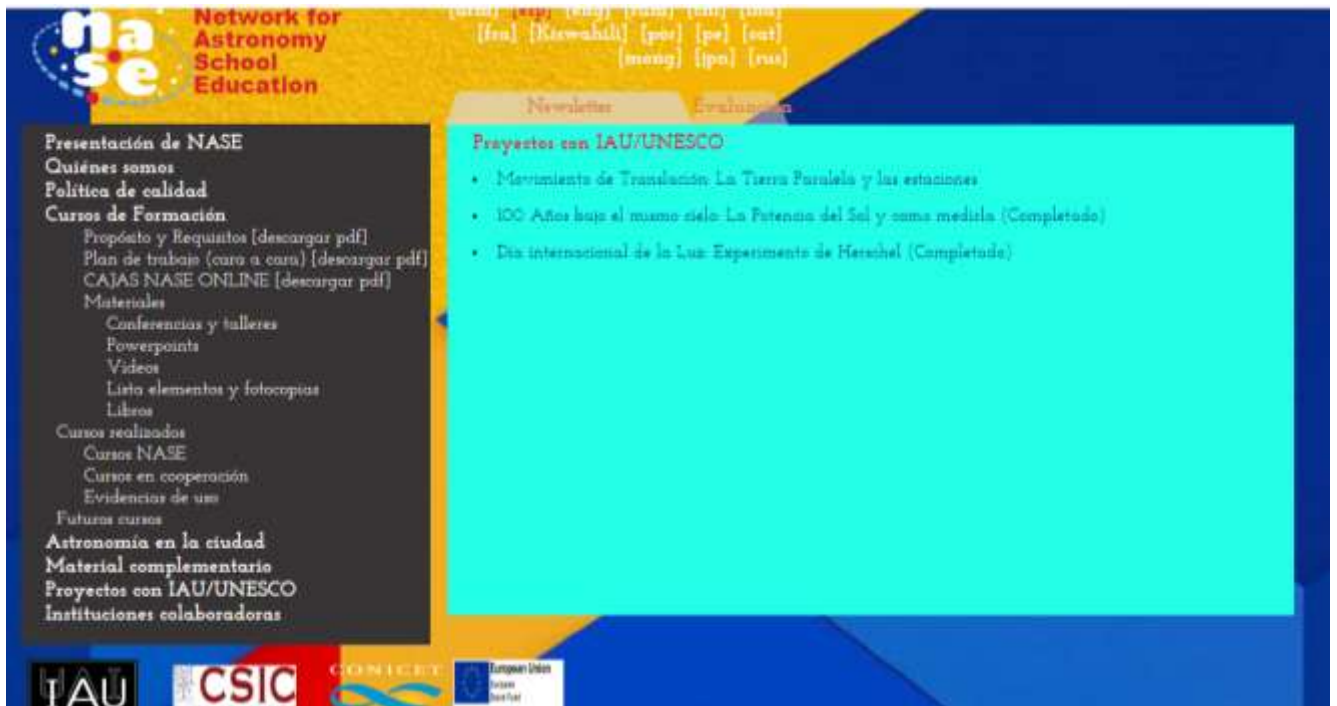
nase

Network for Astronomy School Education

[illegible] [esp] [eng] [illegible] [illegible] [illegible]
[fra] [Kiswahili] [por] [pe] [cat]
[mong] [jpn] [rus]

Newsletter | Evaluación

Presentación de NASE
Quiénes somos
Política de calidad
Cursos de Formación
Propósito y Requisitos [descargar pdf]
Plan de trabajo (cara a cara) [descargar pdf]
CAJAS NASE ONLINE [descargar pdf]
Materiales
Conferencias y talleres
Powerpoints
Videos
Lista elementos y fotocopias
Libros
Cursos realizados
Cursos NASE
Cursos en cooperación
Evidencias de uso
Futuros cursos
Astronomía en la ciudad
Material complementario
Proyectos con IAU/UNESCO
Instituciones colaboradoras

Proyectos con IAU/UNESCO

- Movimiento de Translación: La Tierra Paralela y las estaciones
- 100 Años bajo el mismo cielo: La Potencia del Sol y como medirla (Completado)
- Día internacional de la Luz: Experimento de Herschel (Completado)

IAU
CSIC
CONICET
European Union